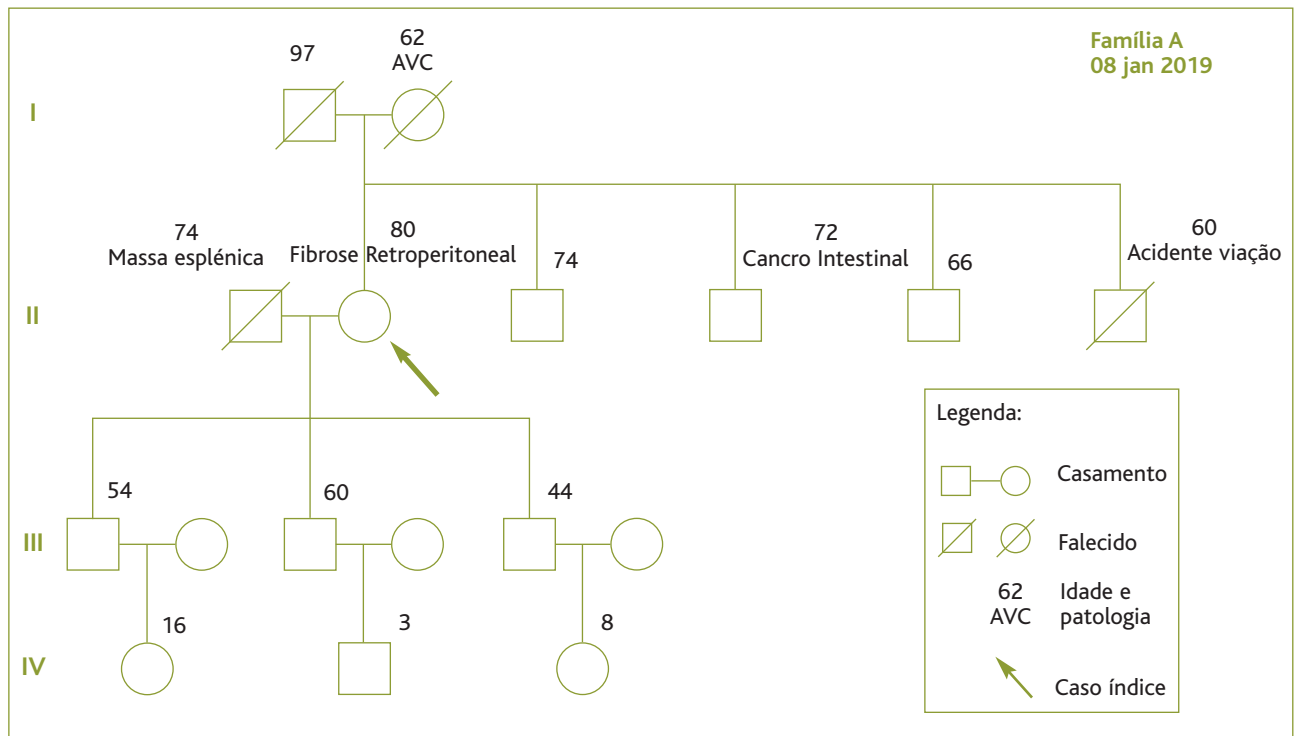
Família A
08 jan 2019

I

97

62
AVC

II

74
Massa esplénica

80
Fibrose Retroperitoneal

74

72
Cancro Intestinal

66

60
Acidente viação

III

54

60

44

IV

16

3

8

Legenda:
Casamento
Falecido
62
AVC
Idade e patologia
Caso índice